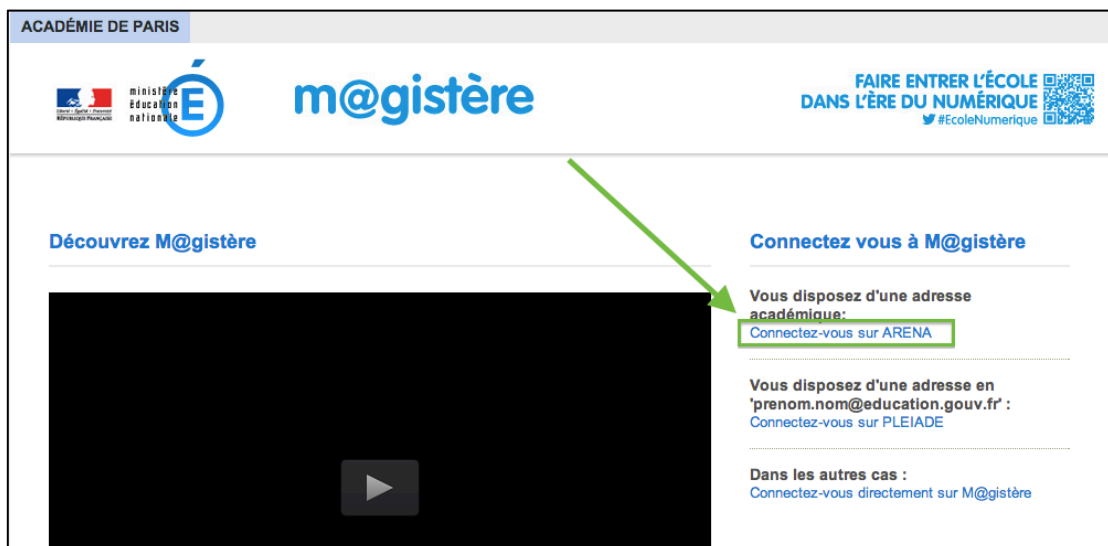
ACADÉMIE DE PARIS

Liberté • Égalité • Fraternité
RÉPUBLIQUE FRANÇAISE

ministère éducation nationale

É

m@gistère

FAIRE ENTRER L'ÉCOLE DANS L'ÈRE DU NUMÉRIQUE
#EcoleNumerique

Découvrez M@gistère

Connectez vous à M@gistère

Vous disposez d'une adresse académique:
Connectez-vous sur ARENA

Vous disposez d'une adresse en 'prenom.nom@education.gouv.fr' :
Connectez-vous sur PLEIADE

Dans les autres cas :
Connectez-vous directement sur M@gistère